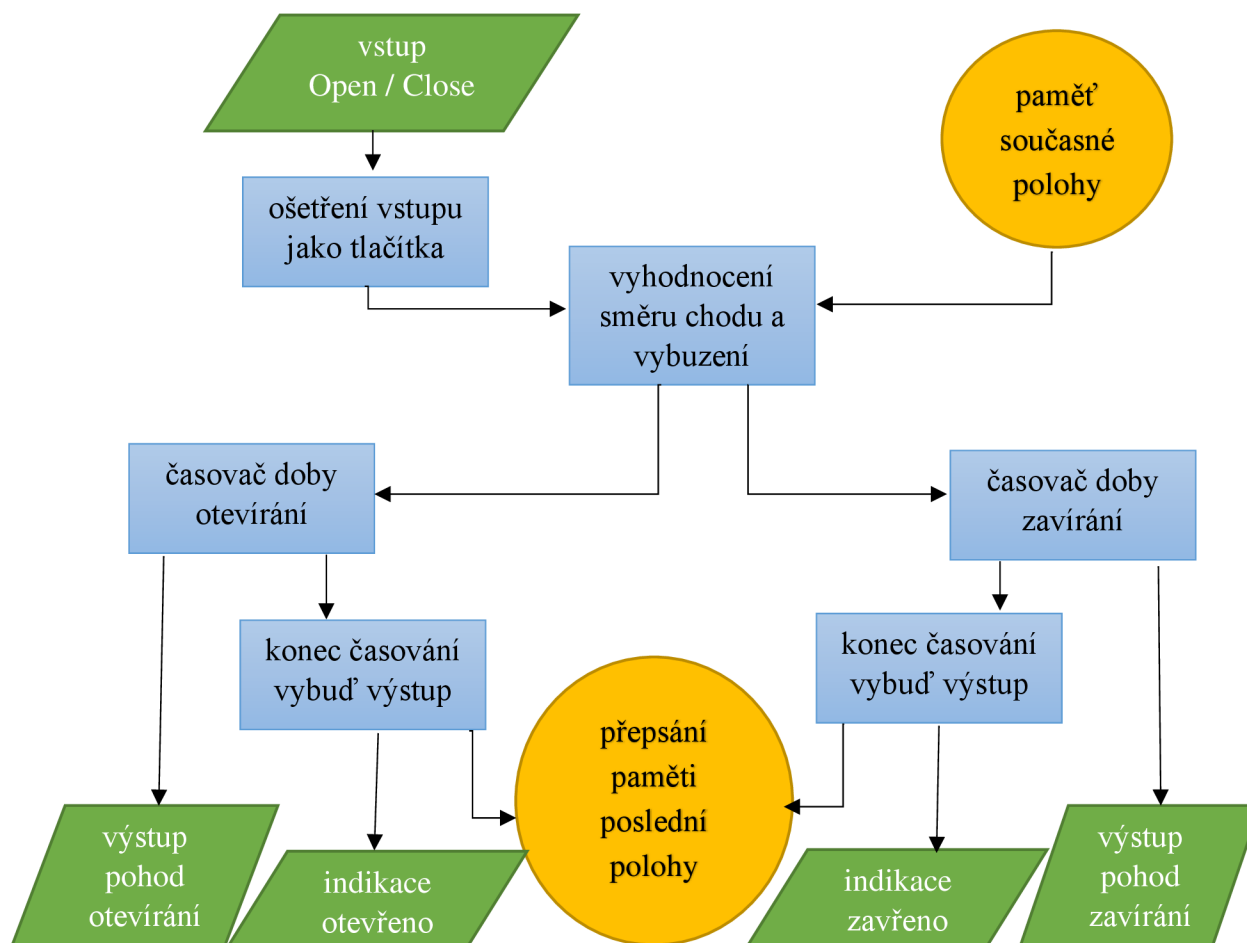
vstup
Open / Close

paměť
současné
polohy

ošetření vstupu
jako tlačítka

vyhodnocení
směru chodu a
vybuzení

časovač doby
otevírání

časovač doby
zavírání

konec časování
vybuď výstup

konec časování
vybuď výstup

přepsání
paměti
poslední
polohy

výstup
pohod
otevírání

indikace
otevřeno

indikace
zavřeno

výstup
pohod
zavírání